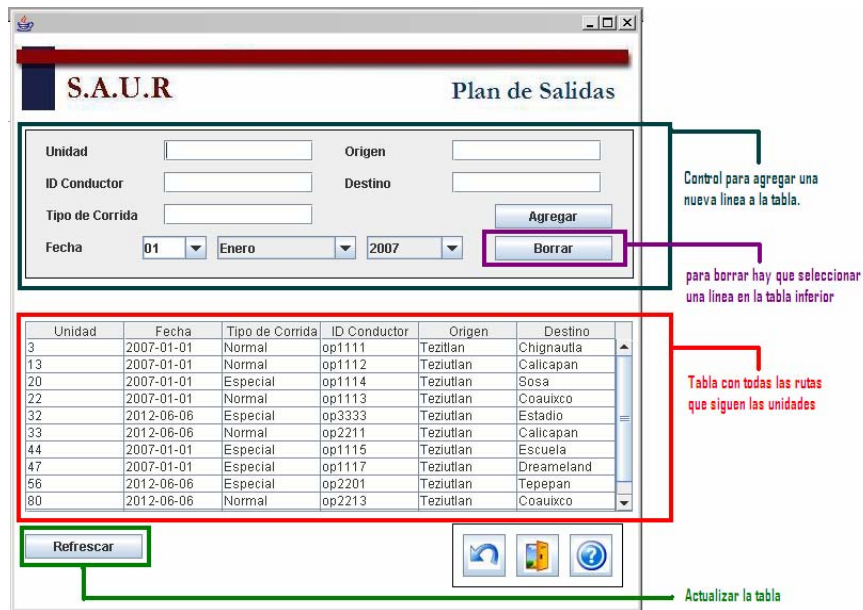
S.A.U.R

Plan de Salidas

Unidad

Origen

ID Conductor

Destino

Tipo de Corrida

Agregar

Fecha 01 Enero 2007

Borrar

Control para agregar una nueva linea a la tabla.

para borrar hay que seleccionar una linea en la tabla inferior

| Unidad | Fecha | Tipo de Corrida | ID Conductor | Origen | Destino |
|---|---|---|---|---|---|
| 3 | 2007-01-01 | Normal | op1111 | Tezitlan | Chignautla |
| 13 | 2007-01-01 | Normal | op1112 | Teziutlan | Calicapan |
| 20 | 2007-01-01 | Especial | op1114 | Teziutlan | Sosa |
| 22 | 2007-01-01 | Normal | op1113 | Teziutlan | Coauixco |
| 32 | 2012-06-06 | Especial | op3333 | Teziutlan | Estadio |
| 33 | 2012-06-06 | Normal | op2211 | Teziutlan | Calicapan |
| 44 | 2007-01-01 | Especial | op1115 | Teziutlan | Escuela |
| 47 | 2007-01-01 | Especial | op1117 | Teziutlan | Dreameland |
| 56 | 2012-06-06 | Especial | op2201 | Teziutlan | Tepepan |
| 80 | 2012-06-06 | Normal | op2213 | Teziutlan | Coauixco |

Tabla con todas las rutas que siguen las unidades

Refrescar

Actualizar la tabla